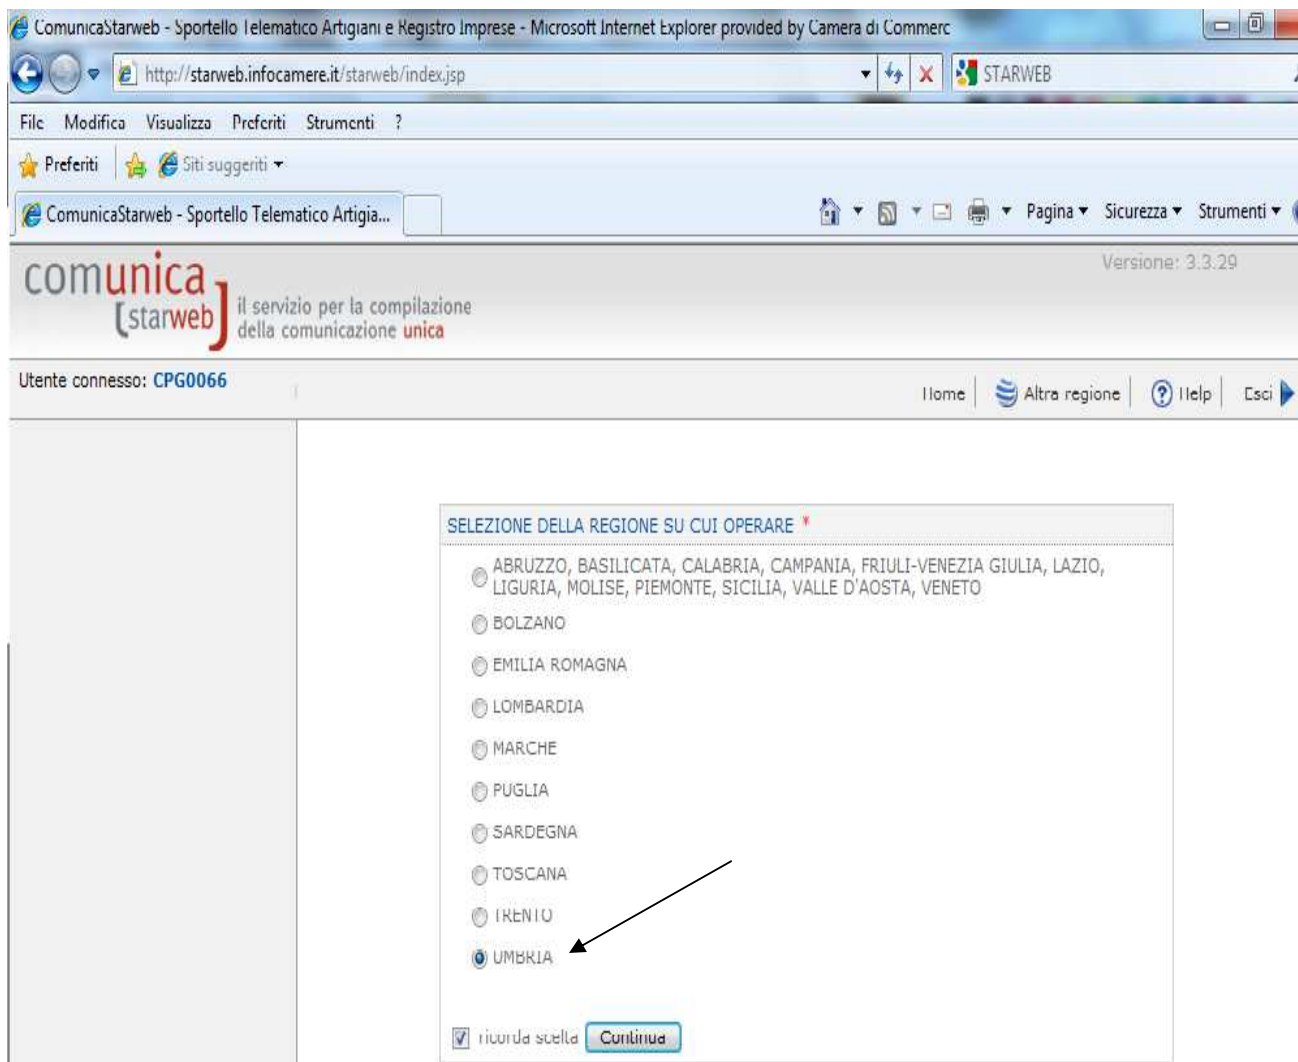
ComunicaStarweb - Sportello Telematico Artigiani e Registro Imprese - Microsoft Internet Explorer provided by Camera di Commerc

http://starweb.infocamere.it/starweb/index.jsp

STARWEB

File Modifica Visualizza Preferiti Strumenti ?

Preferiti Siti suggeriti

ComunicaStarweb - Sportello Telematico Artigia...

Pagina Sicurezza Strumenti

comunica [starweb] il servizio per la compilazione della comunicazione unica

Versione: 3.3.29

Utente connesso: CPG0066

Home Altra regione Help Esci

SELEZIONE DELLA REGIONE SU CUI OPERARE *

ABRUZZO, BASILICATA, CALABRIA, CAMPANIA, FRIULI-VENEZIA GIULIA, LAZIO, LIGURIA, MOLISE, PIEMONTE, SICILIA, VALLE D'AOSTA, VENETO

BOLZANO

EMILIA ROMAGNA

LOMBARDIA

MARCHE

PUGLIA

SARDEGNA

TOSCANA

TRENTO

UMBRIA

ricorda scelta Continua